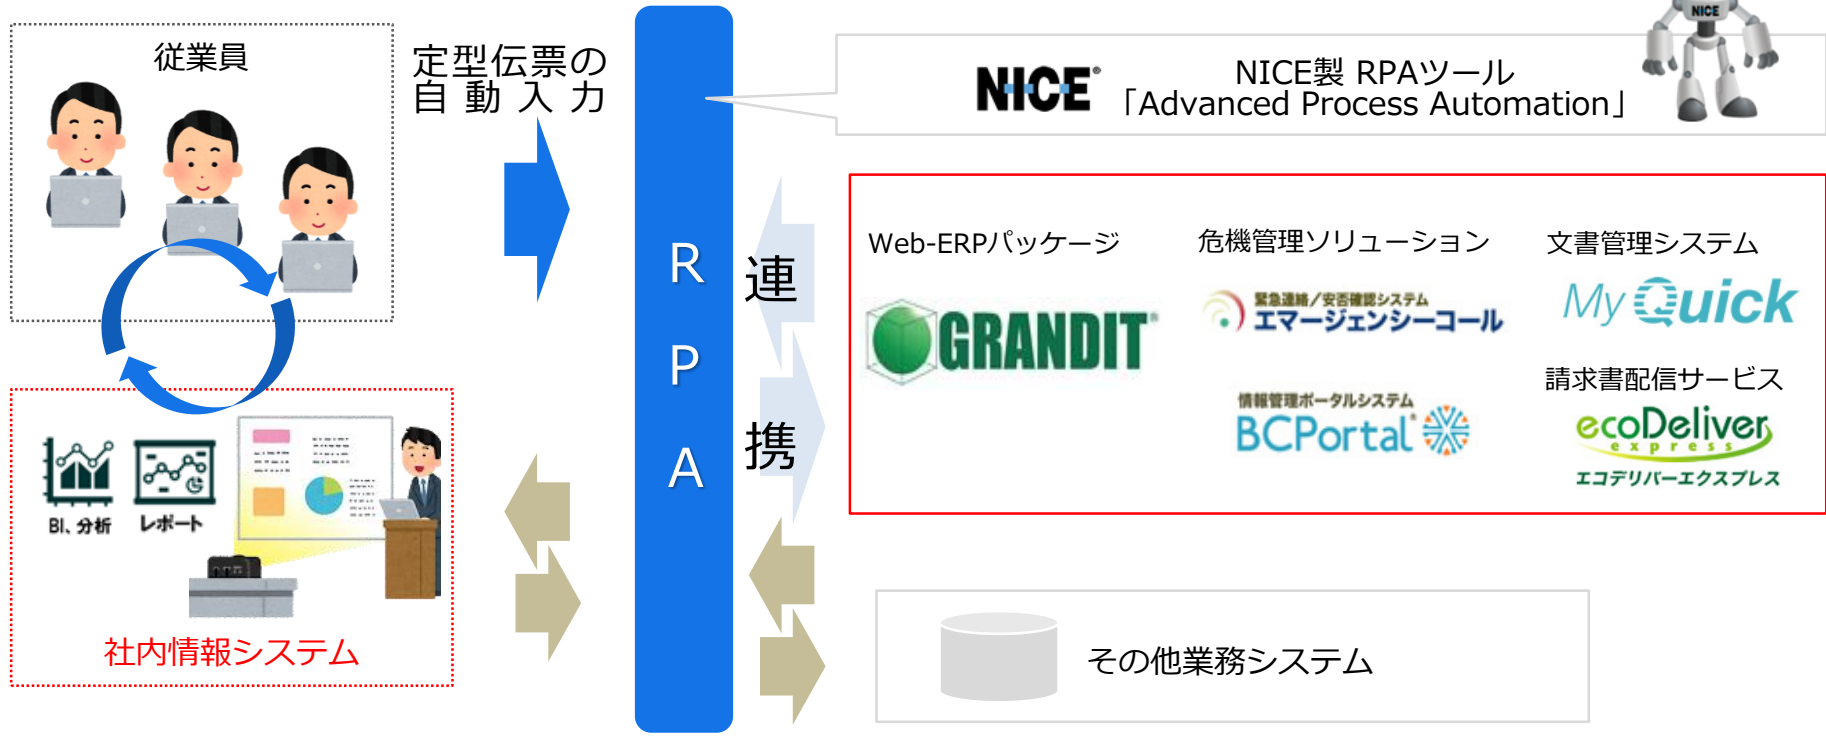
従業員

定型伝票の
自 動 入 力

R
P
A

連
携

NICE

NICE製 RPAツール
「Advanced Process Automation」

NICE

Web-ERPパッケージ

GRANDIT

危機管理ソリューション

緊急連絡/安否確認システム
エマージェンシーコール

情報管理ポータルシステム
BCPortal

文書管理システム

My Quick

請求書配信サービス

ecoDeliver
express
エコデリバーエクスプレス

BI、分析

レポート

社内情報システム

その他業務システム